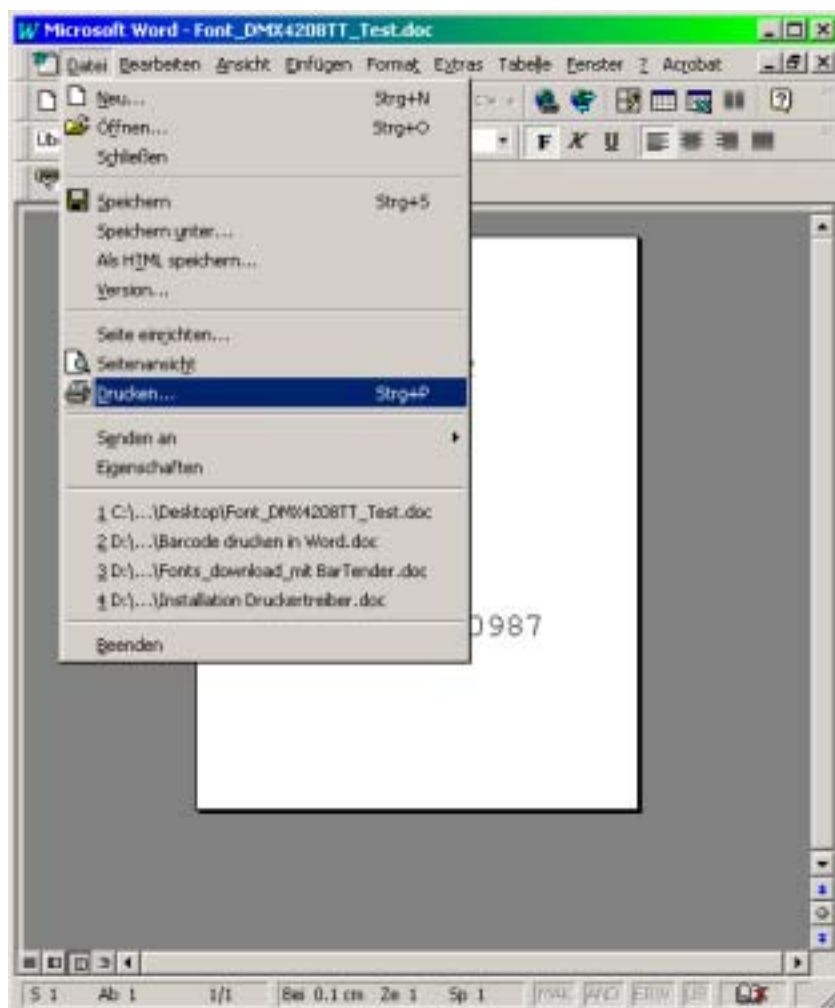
Microsoft Word - Font_DMX4208TT_Test.doc

Datei Bearbeiten Ansicht Einfügen Format Extras Tabelle Fenster ? Acrobat

Neu... Strg+N
Öffnen... Strg+O
Schließen

Speichern Strg+S
Speichern unter...
Als HTML speichern...
Version...

Seite einrichten...
Seitenansicht
Drucken... Strg+P

Senden an
Eigenschaften

1 C:\...\Desktop\Font_DMX4208TT_Test.doc
2 D:\...\Barcode drucken in Word.doc
3 D:\...\Fonts_download_mit BarTender.doc
4 D:\...\Installation Druckertreiber.doc

Beenden

0987

S 1 Ab 1 1/1 Bei 0.1 cm Ze 1 Sp 1 MAK ÄND ERW ÜB